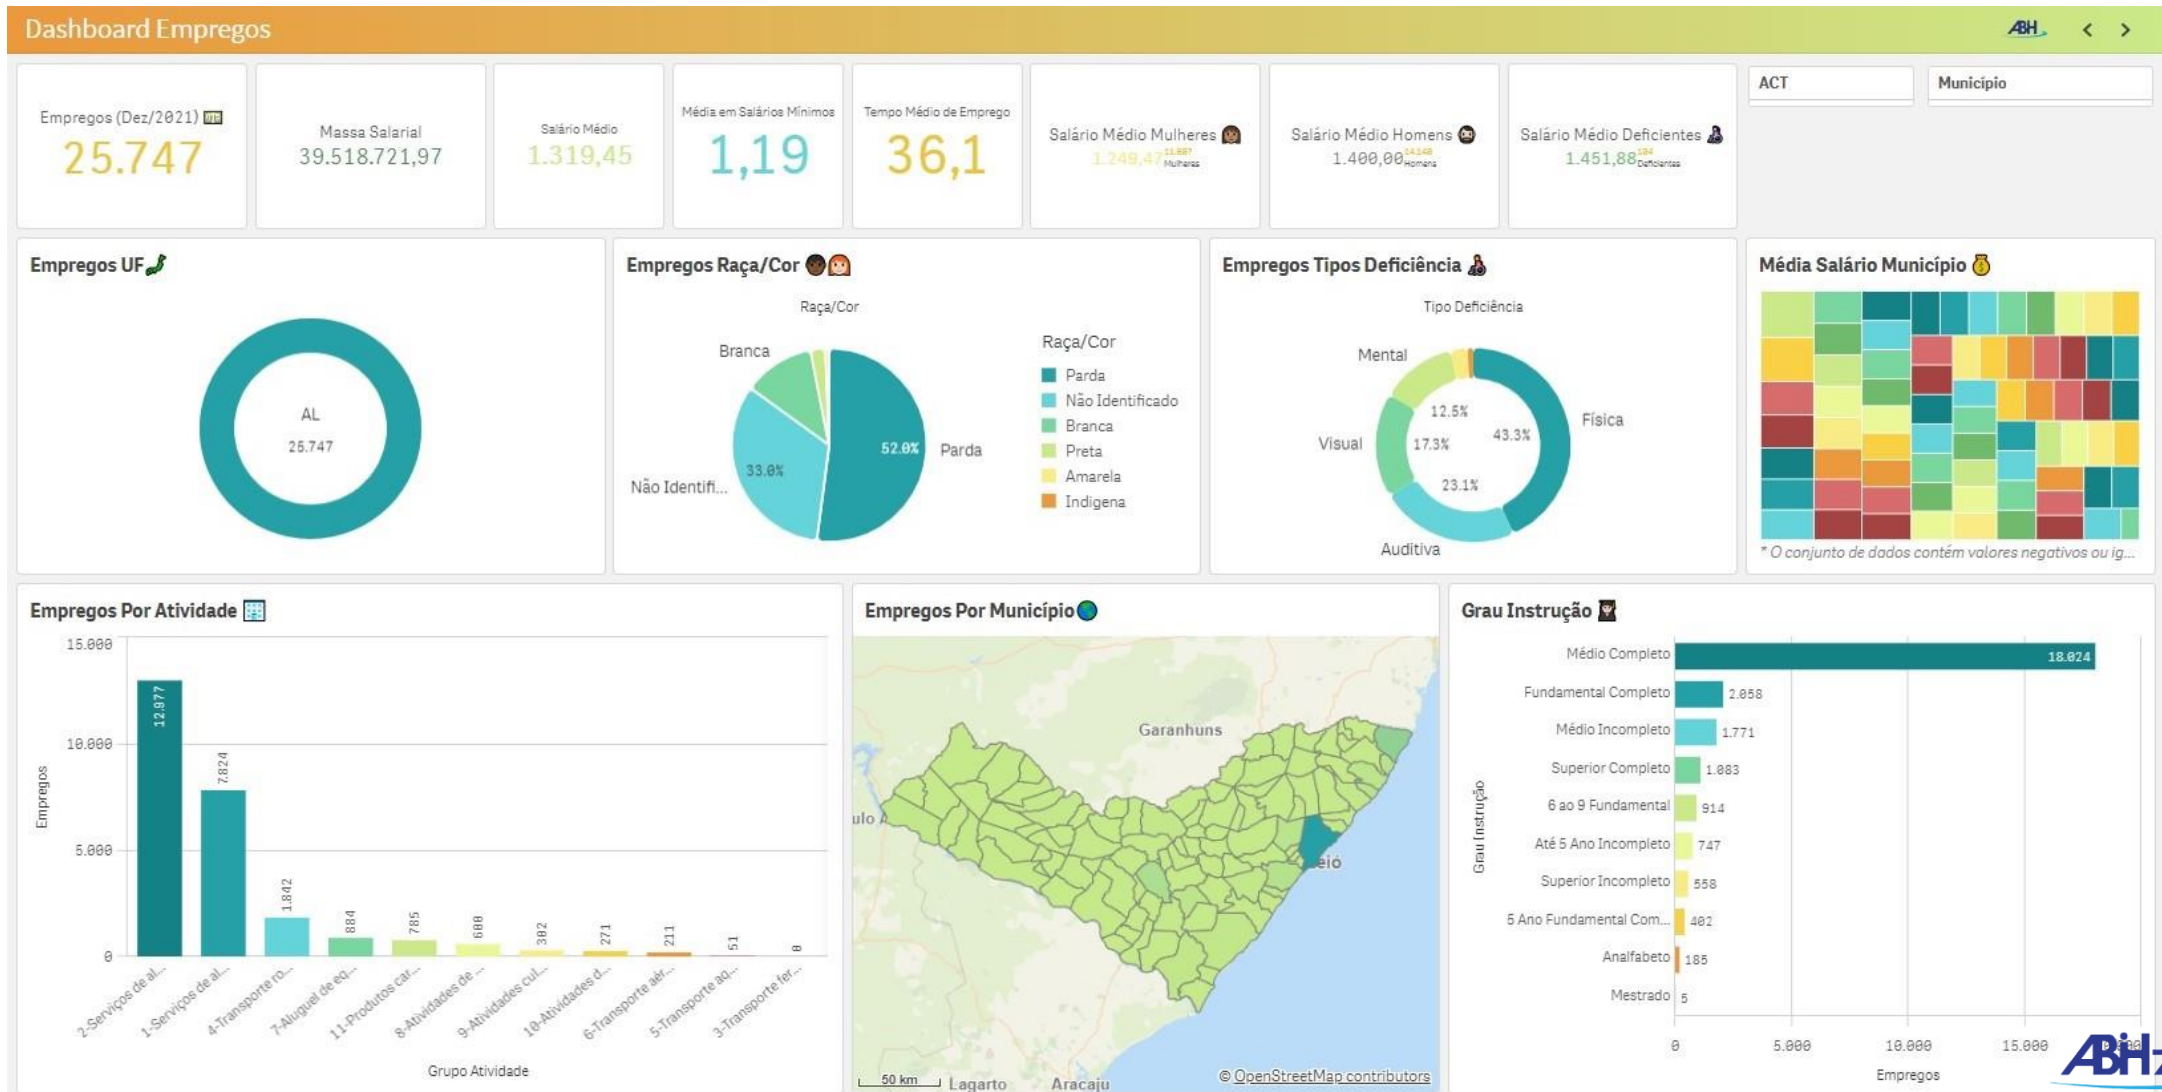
Dashboard Empregos

ABH < >

Empregos (Dez/2021)
25.747

Massa Salarial
39.518.721,97

Salário Médio
1.319,45

Média em Salários Mínimos
1,19

Tempo Médio de Emprego
36,1

Salário Médio Mulheres
1.249,47 11.697 Mulheres

Salário Médio Homens
1.400,00 14.148 Homens

Salário Médio Deficientes
1.451,88 104 Deficientes

ACT

Município

Empregos UF

AL
25.747

Empregos Raça/Cor

Raça/Cor

Branca
Não Identifi...
Parda
52.0%
33.0%

Raça/Cor
Parda
Não Identificado
Branca
Preta
Amarela
Indigena

Empregos Tipos Deficiência

Tipo Deficiência

Mental
Visual
Auditiva
Física
12.5%
17.3%
23.1%
43.3%

Média Salário Município

* O conjunto de dados contém valores negativos ou ig...

Empregos Por Atividade

15.000
10.000
5.000
0
Empregos

12.977
7.824
1.842
884
785
600
382
271
211
51
0

2-Serviços de al...
1-Serviços de al...
4-Transporte ro...
7-Aluguel de eq...
11-Produtos car...
8-Atividades de ...
9-Atividades cul...
10-Atividades d...
6-Transporte aér...
5-Transporte aq...
3-Transporte fer...

Grupo Atividade

Empregos Por Município

Garanhuns
ulo A
eió
50 km
Lagarto
Aracaju
© OpenStreetMap contributors

Grau Instrução

Médio Completo 18.024
Fundamental Completo 2.058
Médio Incompleto 1.771
Superior Completo 1.083
6 ao 9 Fundamental 914
Até 5 Ano Incompleto 747
Superior Incompleto 558
5 Ano Fundamental Com... 402
Analfabeto 185
Mestrado 5

Grau Instrução

0
5.000
10.000
15.000
Empregos

ABH